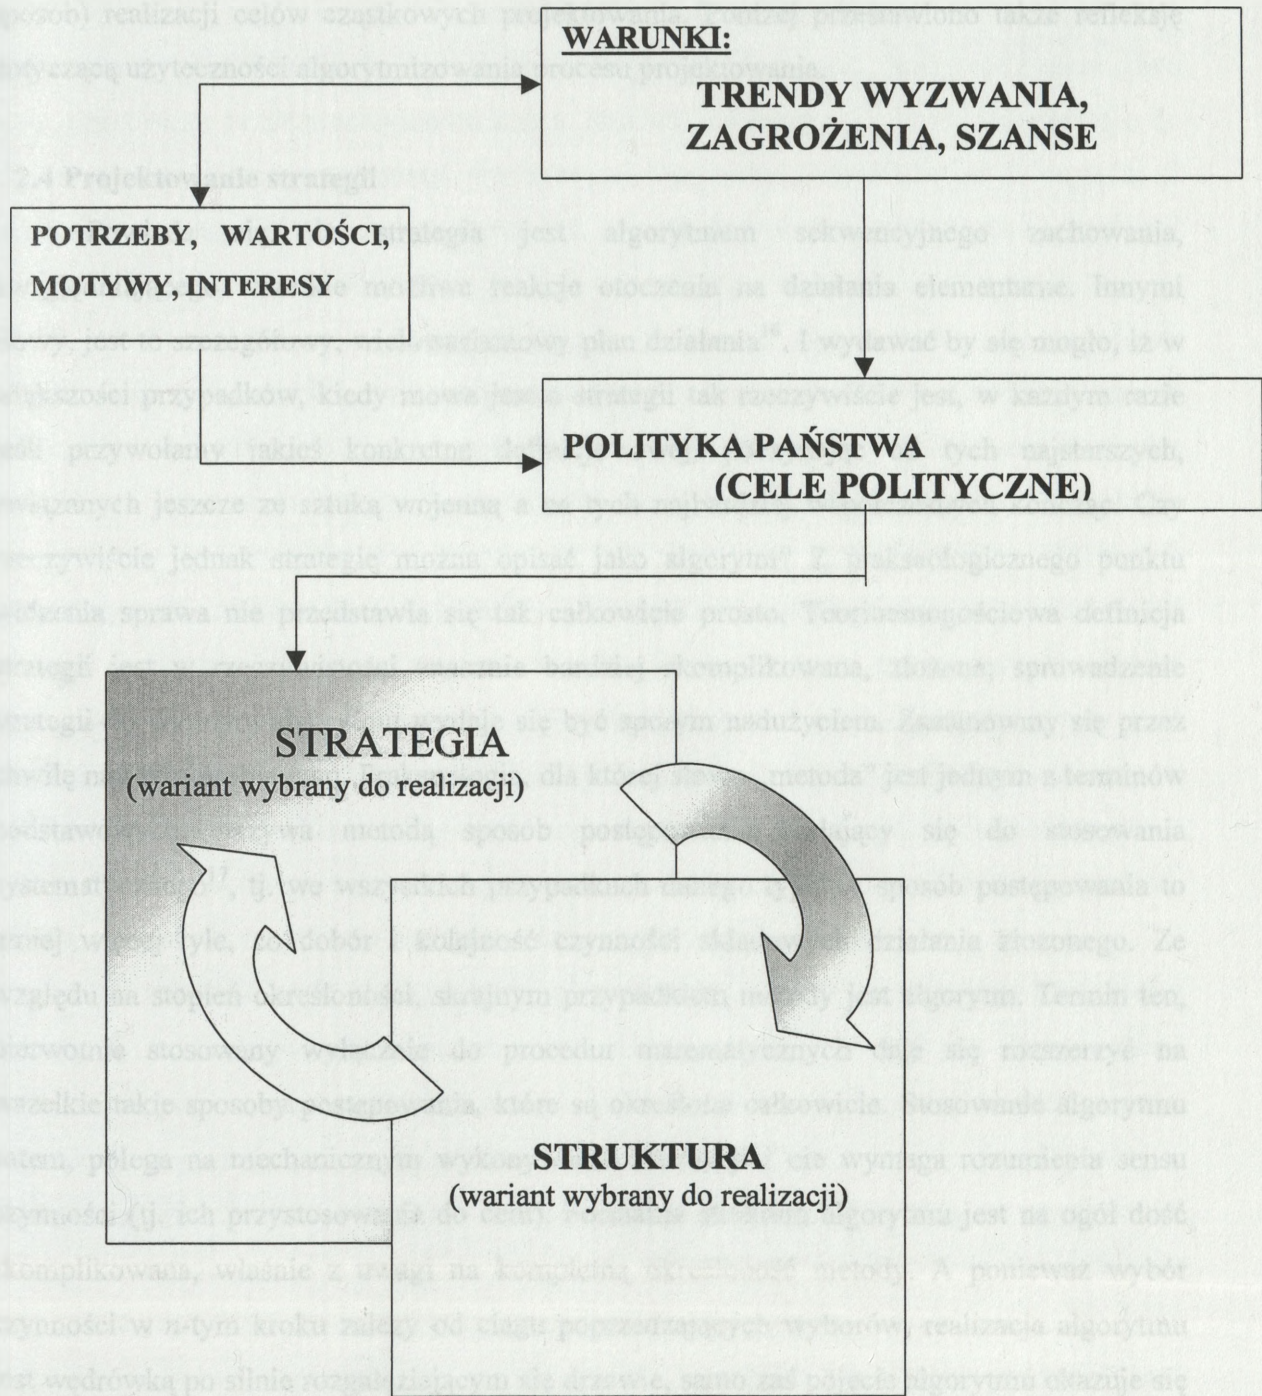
WARUNKI:
TRENDY WYZWANIA, ZAGROŻENIA, SZANSE

POTRZEBY, WARTOŚCI, MOTYWY, INTERESY

POLITYKA PAŃSTWA (CELE POLITYCZNE)

STRATEGIA
(wariant wybrany do realizacji)

STRUKTURA
(wariant wybrany do realizacji)